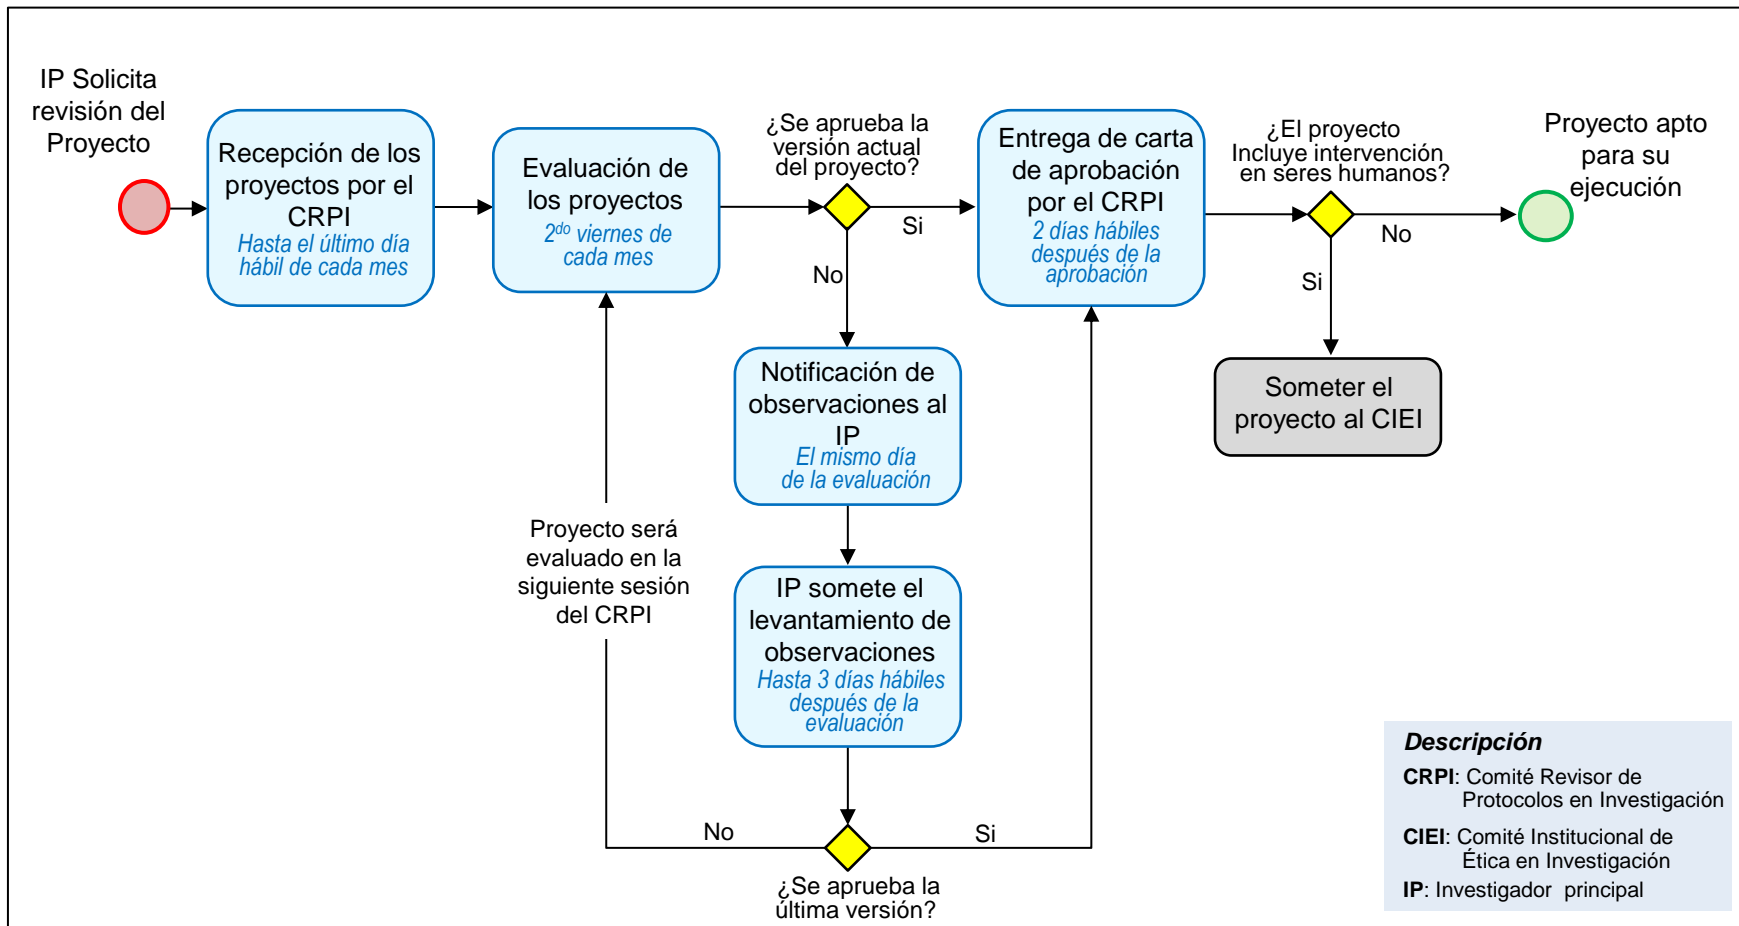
IP Solicita revisión del Proyecto

Recepción de los proyectos por el CRPI
Hasta el último día hábil de cada mes

Evaluación de los proyectos
$2^{do}$ viernes de cada mes

¿Se aprueba la versión actual del proyecto?

Si

No

Entrega de carta de aprobación por el CRPI
2 días hábiles después de la aprobación

¿El proyecto Incluye intervención en seres humanos?

No

Si

Proyecto apto para su ejecución

Someter el proyecto al CIEI

Notificación de observaciones al IP
El mismo día de la evaluación

IP somete el levantamiento de observaciones
Hasta 3 días hábiles después de la evaluación

Proyecto será evaluado en la siguiente sesión del CRPI

No

Si

¿Se aprueba la última versión?

Descripción
CRPI: Comité Revisor de Protocolos en Investigación
CIEI: Comité Institucional de Ética en Investigación
IP: Investigador principal